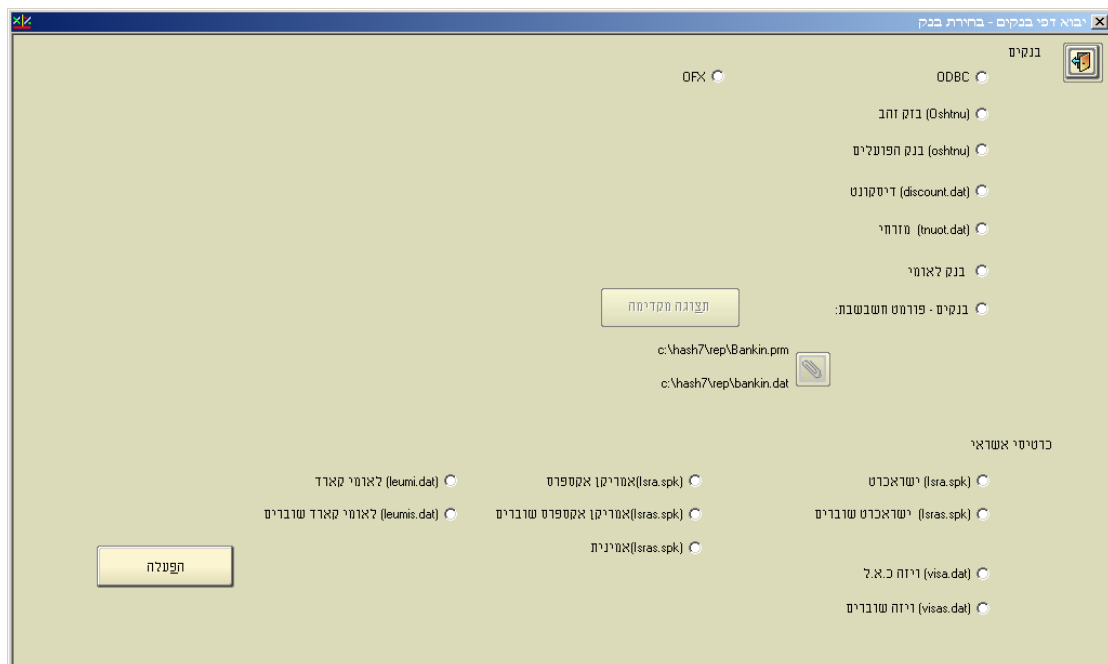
יבוא דפי בנקים - בחירת בנק

בנקים

ODBC

OFX

בזק זהב (Oshtnu)

בנק הפועלים (oshtnu)

דיסקונט (discount.dat)

מזרחי (tnuot.dat)

בנק לאומי

בנקים - פורמט חשבשבת:

תצוגה מקדימה

c:\hash7\rep\Bankin.prm

c:\hash7\rep\bankin.dat

כרטיסי אשראי

ישראכרט (Isra.spk)

אמריקן אקספרס(Isra.spk)

לאומי קארד (leumi.dat)

ישראכרט שוברים (Isras.spk)

אמריקן אקספרס שוברים(Isras.spk)

לאומי קארד שוברים (leumis.dat)

אמינית(Isras.spk)

ויזה כ.א.ל (visa.dat)

ויזה שוברים (visas.dat)

הפעלה